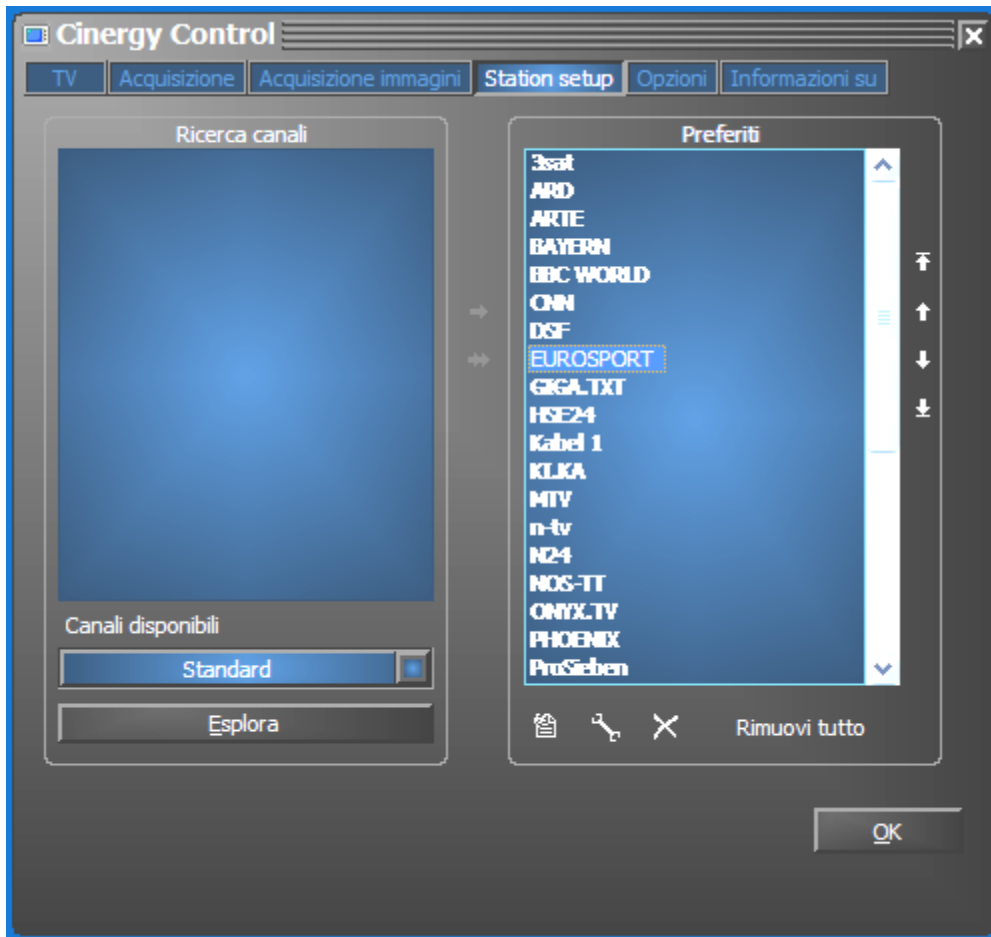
Cinergy Control

TV | Acquisizione | Acquisizione immagini | Station setup | Opzioni | Informazioni su

Ricerca canali

Canali disponibili

Standard

Esplora

Preferiti

3sat
ARD
ARTE
BAYERN
BBC WORLD
CNN
DSF
EUROSPORT
GIGA.TXT
HSE24
Kabel 1
KI.KA
MTV
n-tv
N24
NOS-TT
ONYX.TV
PHOENIX
ProSieben

Rimuovi tutto

OK